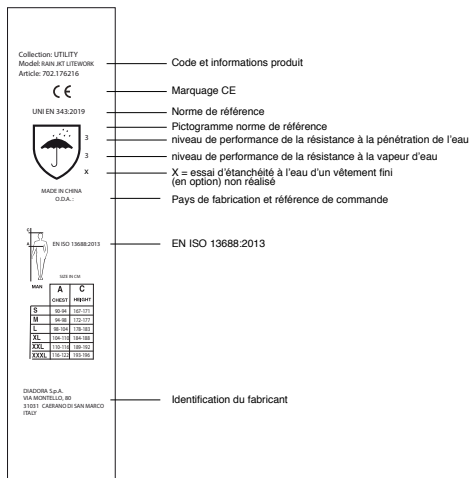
Collection: UTILITY
Model: RAIN JKT LITEWORK
Article: 702.176216

Code et informations produit

CE

Marquage CE

UNI EN 343:2019

Norme de référence

Pictogramme norme de référence

3

niveau de performance de la résistance à la pénétration de l'eau

3

niveau de performance de la résistance à la vapeur d'eau

X

X = essai d'étanchéité à l'eau d'un vêtement fini (en option) non réalisé

MADE IN CHINA
O.D.A.:

Pays de fabrication et référence de commande

EN ISO 13688:2013

EN ISO 13688:2013

SIZE IN CM

MAN

|  | A | C |
|---|---|---|
|  | CHEST | HEIGHT |
| S | 90-94 | 167-171 |
| M | 94-98 | 172-177 |
| L | 98-104 | 178-183 |
| XL | 104-110 | 184-188 |
| XXL | 110-116 | 189-192 |
| XXXL | 116-122 | 193-196 |

DIADORA S.p.A.
VIA MONTELLO, 80
31031 CAERANO DI SAN MARCO
ITALY

Identification du fabricant